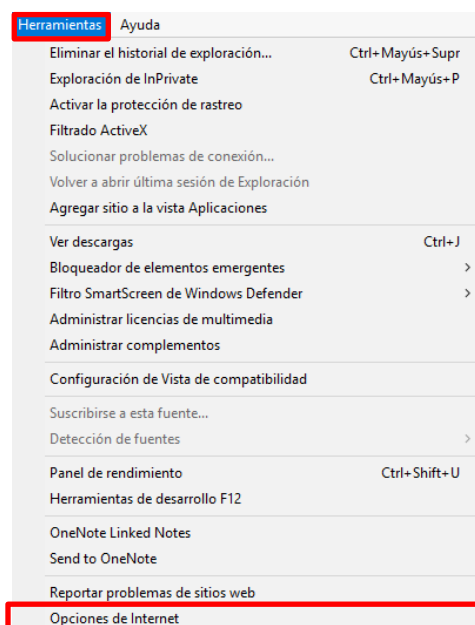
Herramientas Ayuda

Eliminar el historial de exploración... Ctrl+Mayús+Supr
Exploración de InPrivate Ctrl+Mayús+P
Activar la protección de rastreo
Filtrado ActiveX
Solucionar problemas de conexión...
Volver a abrir última sesión de Exploración
Agregar sitio a la vista Aplicaciones

Ver descargas Ctrl+J
Bloqueador de elementos emergentes
Filtro SmartScreen de Windows Defender
Administrar licencias de multimedia
Administrar complementos

Configuración de Vista de compatibilidad

Suscribirse a esta fuente...
Detección de fuentes

Panel de rendimiento Ctrl+Shift+U
Herramientas de desarrollo F12

OneNote Linked Notes
Send to OneNote

Reportar problemas de sitios web
Opciones de Internet